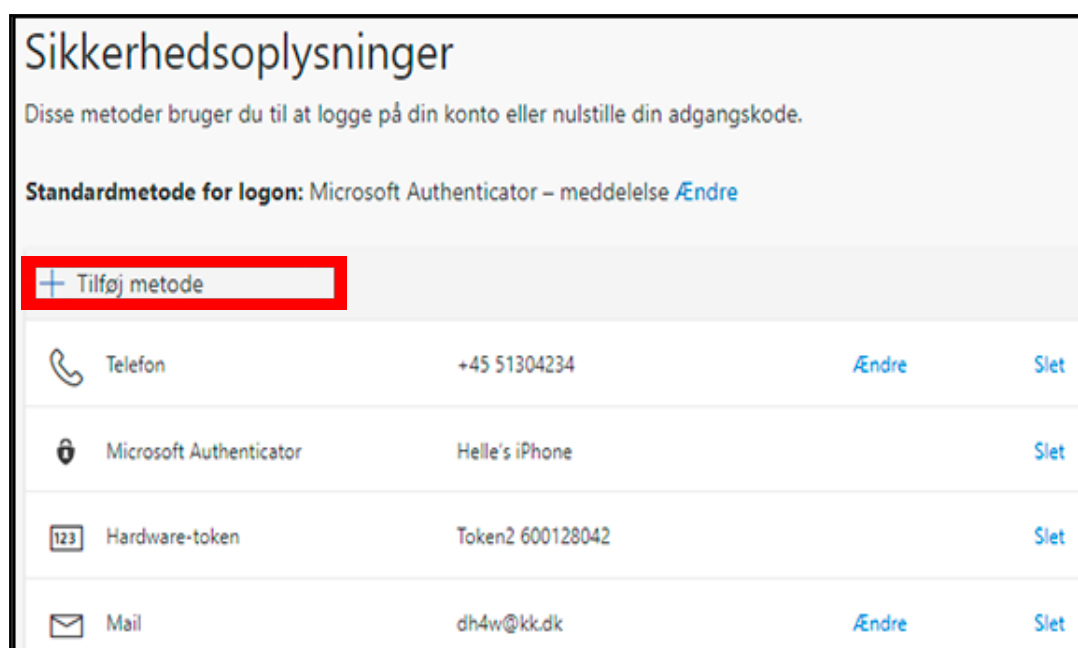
Sikkerhedsoplysninger

Disse metoder bruger du til at logge på din konto eller nulstille din adgangskode.

**Standardmetode for logon:** Microsoft Authenticator – meddelelse Ændre

+ Tilføj metode

| | | | |
|---|---|---|---|
| Telefon | +45 51304234 | Ændre | Slet |
| Microsoft Authenticator | Helle's iPhone | | Slet |
| 123 Hardware-token | Token2 600128042 | | Slet |
| Mail | dh4w@kk.dk | Ændre | Slet |